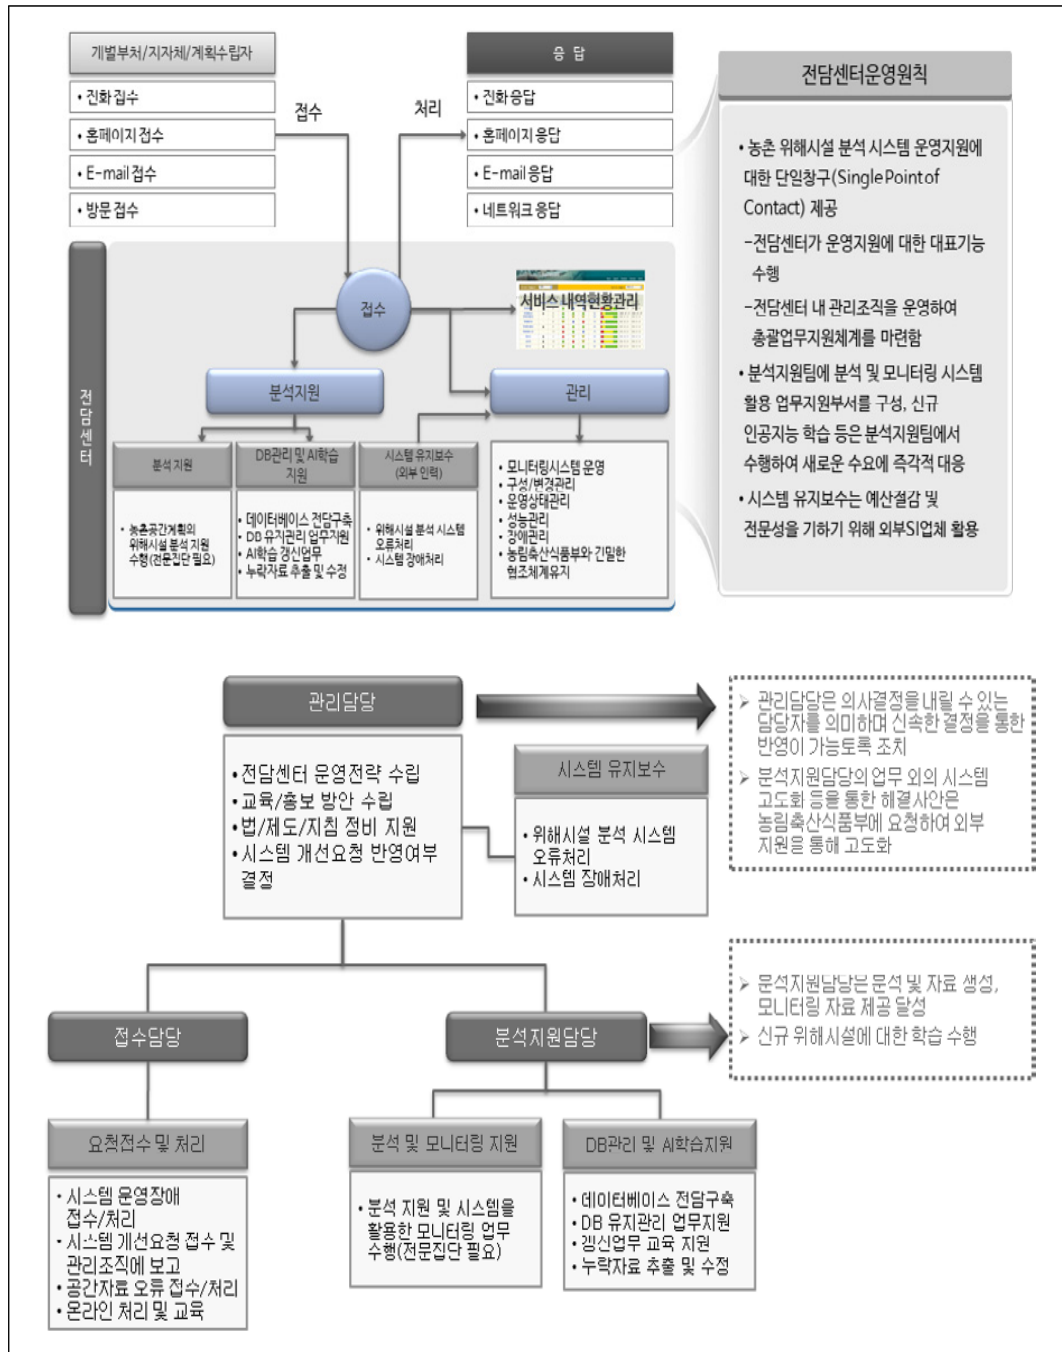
개별부처/지자체/계획수립자

• 전화접수
• 홈페이지접수
• E-mail접수
• 방문접수

접수

처리

응 답

• 전화응답
• 홈페이지응답
• E-mail응답
• 네트워크응답

전담센터운영원칙

• 농촌 위해시설 분석 시스템 운영지원에 대한 단일창구(Single Point of Contact) 제공
-전담센터가 운영지원에 대한 대표기능 수행
-전담센터 내 관리조직을 운영하여 총괄업무지원체계를 마련함
• 분석지원팀에 분석 및 모니터링 시스템 활용 업무지원부서를 구성, 신규 인공지능 학습 등은 분석지원팀에서 수행하여 새로운 수요에 즉각적 대응
• 시스템 유지보수는 예산절감 및 전문성을 기하기 위해 외부SI업체 활용

전담센터

접수

서비스 내역현황관리

분석지원

관리

분석 지원

• 농촌공간계획의 위해시설 분석 지원 수행(전문집단 필요)

DB관리 및 AI학습 지원

• 데이터베이스 전담구축
• DB 유지관리 업무지원
• AI학습 갱신업무
• 누락자료 추출 및 수정

시스템 유지보수 (외부 인력)

• 위해시설 분석 시스템 오류처리
• 시스템 장애처리

• 모니터링시스템 운영
• 구성/변경관리
• 운영상태관리
• 성능관리
• 장애관리
• 농림축산식품부와 긴밀한 협조체계유지

관리담당

• 전담센터 운영전략 수립
• 교육/홍보 방안 수립
• 법/제도/지침 정비 지원
• 시스템 개선요청 반영여부 결정

시스템 유지보수

• 위해시설 분석 시스템 오류처리
• 시스템 장애처리

➢ 관리담당은 의사결정을 내릴 수 있는 담당자를 의미하며 신속한 결정을 통한 반영이 가능토록 조치
➢ 분석지원담당의 업무 외의 시스템 고도화 등을 통한 해결사안은 농림축산식품부에 요청하여 외부 지원을 통해 고도화

접수담당

분석지원담당

➢ 분석지원담당은 분석 및 자료 생성, 모니터링 자료 제공 담당
➢ 신규 위해시설에 대한 학습 수행

요청접수 및 처리

• 시스템 운영장애 접수/처리
• 시스템 개선요청 접수 및 관리조직에 보고
• 공간자료 오류 접수/처리
• 온라인 처리 및 교육

분석 및 모니터링 지원

• 분석 지원 및 시스템을 활용한 모니터링 업무 수행(전문집단 필요)

DB관리 및 AI학습지원

• 데이터베이스 전담구축
• DB 유지관리 업무지원
• 갱신업무 교육 지원
• 누락자료 추출 및 수정